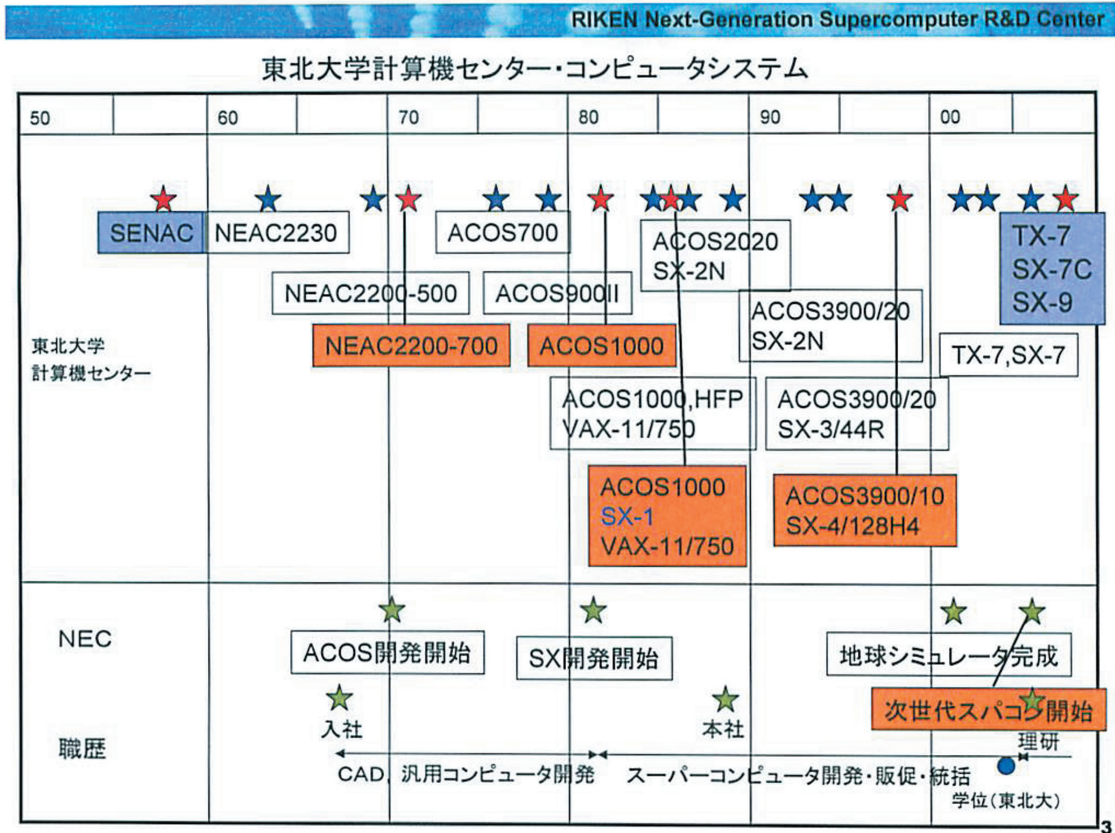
RIKEN Next-Generation Supercomputer R&D Center

東北大学計算機センター・コンピュータシステム

| 50 | | 60 | | 70 | | 80 | | 90 | | 00 | |
|---|---|---|---|---|---|---|---|---|---|---|---|

SENAC
NEAC2230
ACOS700
ACOS2020
SX-2N
TX-7
SX-7C
SX-9
NEAC2200-500
ACOS900II
ACOS3900/20
SX-2N

東北大学
計算機センター

NEAC2200-700
ACOS1000
TX-7,SX-7
ACOS1000,HFP
VAX-11/750
ACOS3900/20
SX-3/44R
ACOS1000
SX-1
VAX-11/750
ACOS3900/10
SX-4/128H4

NEC
ACOS開発開始
SX開発開始
地球シミュレータ完成
次世代スパコン開始
入社
本社

職歴
理研
CAD、汎用コンピュータ開発
スーパーコンピュータ開発・販促・統括
学位(東北大)

3